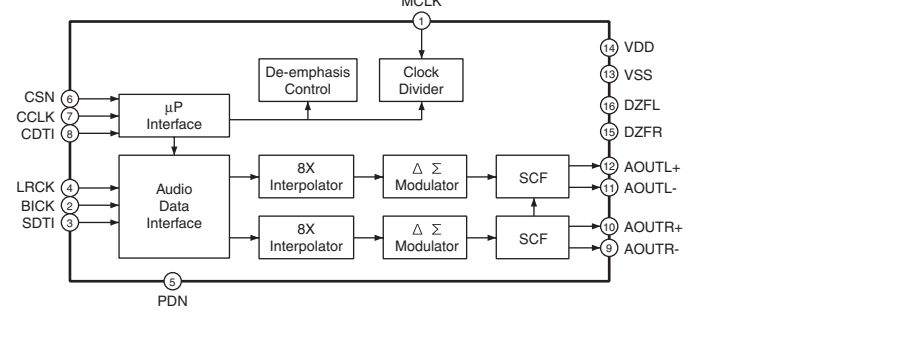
MCLK
1
14 VDD
13 VSS
16 DZFL
15 DZFR
De-emphasis Control
Clock Divider
CSN 6
CCLK 7
CDTI 8
μP Interface
LRCK 4
BICK 2
SDTI 3
Audio Data Interface
8X Interpolator
$\Delta\ \Sigma$ Modulator
SCF
12 AOUTL+
11 AOUTL-
8X Interpolator
$\Delta\ \Sigma$ Modulator
SCF
10 AOUTR+
9 AOUTR-
5
PDN